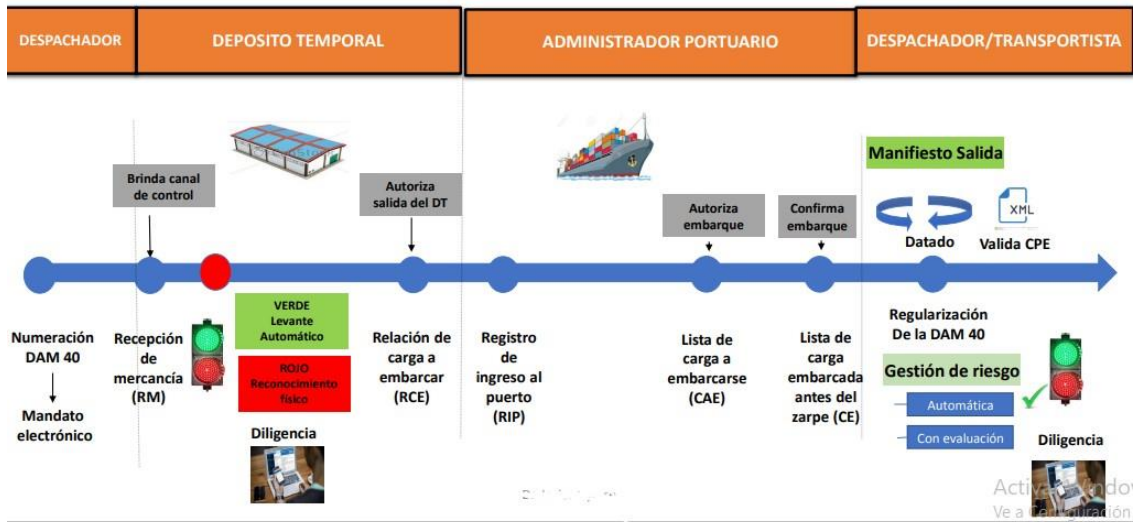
DESPACHADOR

DEPOSITO TEMPORAL

ADMINISTRADOR PORTUARIO

DESPACHADOR/TRANSPORTISTA

Numeración DAM 40

Mandato electrónico

Brinda canal de control

Recepción de mercancía (RM)

VERDE Levante Automático

ROJO Reconocimiento físico

Diligencia

Autoriza salida del DT

Relación de carga a embarcar (RCE)

Registro de ingreso al puerto (RIP)

Autoriza embarque

Lista de carga a embarcarse (CAE)

Confirma embarque

Lista de carga embarcada antes del zarpe (CE)

Manifiesto Salida

Datado

XML

Valida CPE

Regularización De la DAM 40

Gestión de riesgo

Automática

Con evaluación

Diligencia

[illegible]

Activa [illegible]
Ve a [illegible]